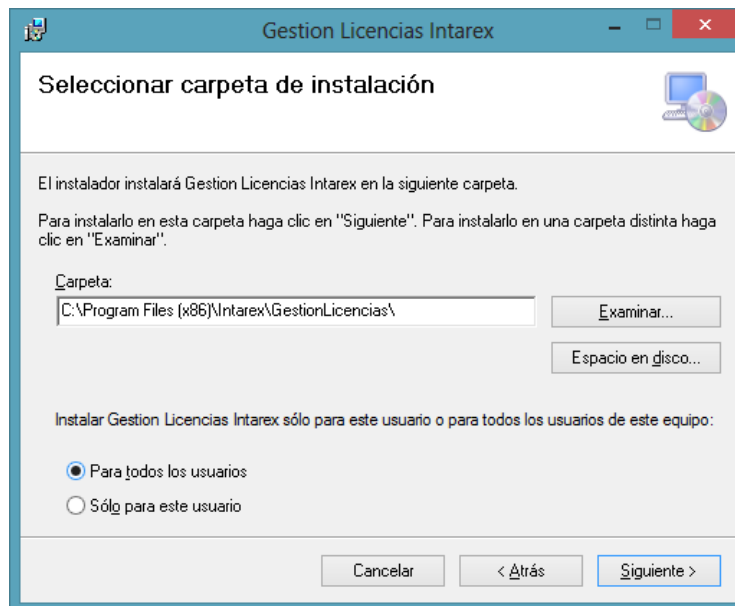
Gestion Licencias Intarex

Seleccionar carpeta de instalación

El instalador instalará Gestion Licencias Intarex en la siguiente carpeta.

Para instalarlo en esta carpeta haga clic en "Siguiente". Para instalarlo en una carpeta distinta haga clic en "Examinar".

Carpeta:

C:\Program Files (x86)\Intarex\GestionLicencias\

Examinar...

Espacio en disco...

Instalar Gestion Licencias Intarex sólo para este usuario o para todos los usuarios de este equipo:

Para todos los usuarios

Sólo para este usuario

Cancelar

< Atrás

Siguiente >